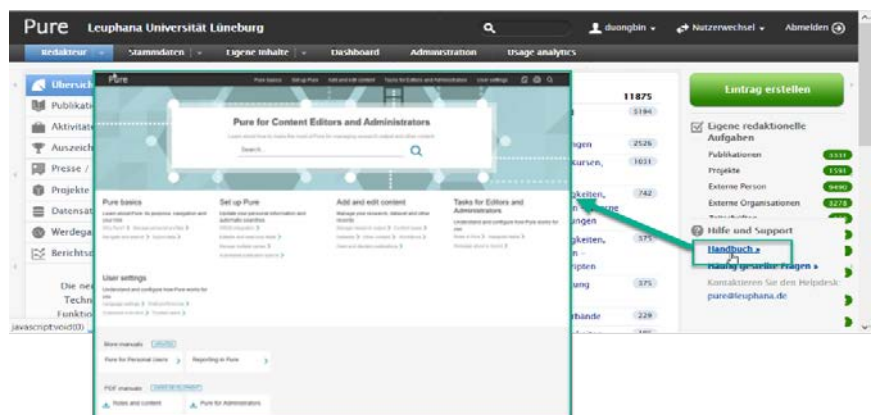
Pure Leuphana Universität Lüneburg

duongbin Nutzerwechsel Abmelden

Redakteur Stammdaten Eigene Inhalte Dashboard Administration Usage analytics

Übersich
Publikati
Aktivitäte
Auszeich
Presse /
Projekte
Datensät
Werdega
Berichtsa

Die ne
Techn
Funktio

javascript:void(0)

Pure Pure basics Set up Pure Add and edit content Tasks for Editors and Administrators User settings

Pure for Content Editors and Administrators

Search

Pure basics

Set up Pure

Add and edit content

Tasks for Editors and Administrators

User settings

More manuals

Pure for Personal Users

Reporting in Pure

PDF manuals

Roles and content

Pure for Administrators

11875
5194
ngen 2526
kursen, 1031
gkeiten, 742
ngen
gkeiten, 375
n –
ipten
ung 375
bände 229

Eintrag erstellen

Eigene redaktionelle Aufgaben
Publikationen 3337
Projekte 1591
Externe Person 9490
Externe Organisationen 3278

Hilfe und Support
Handbuch »
Häufig gestellte Fragen »
Kontaktieren Sie den Helpdesk
pure@leuphana.de